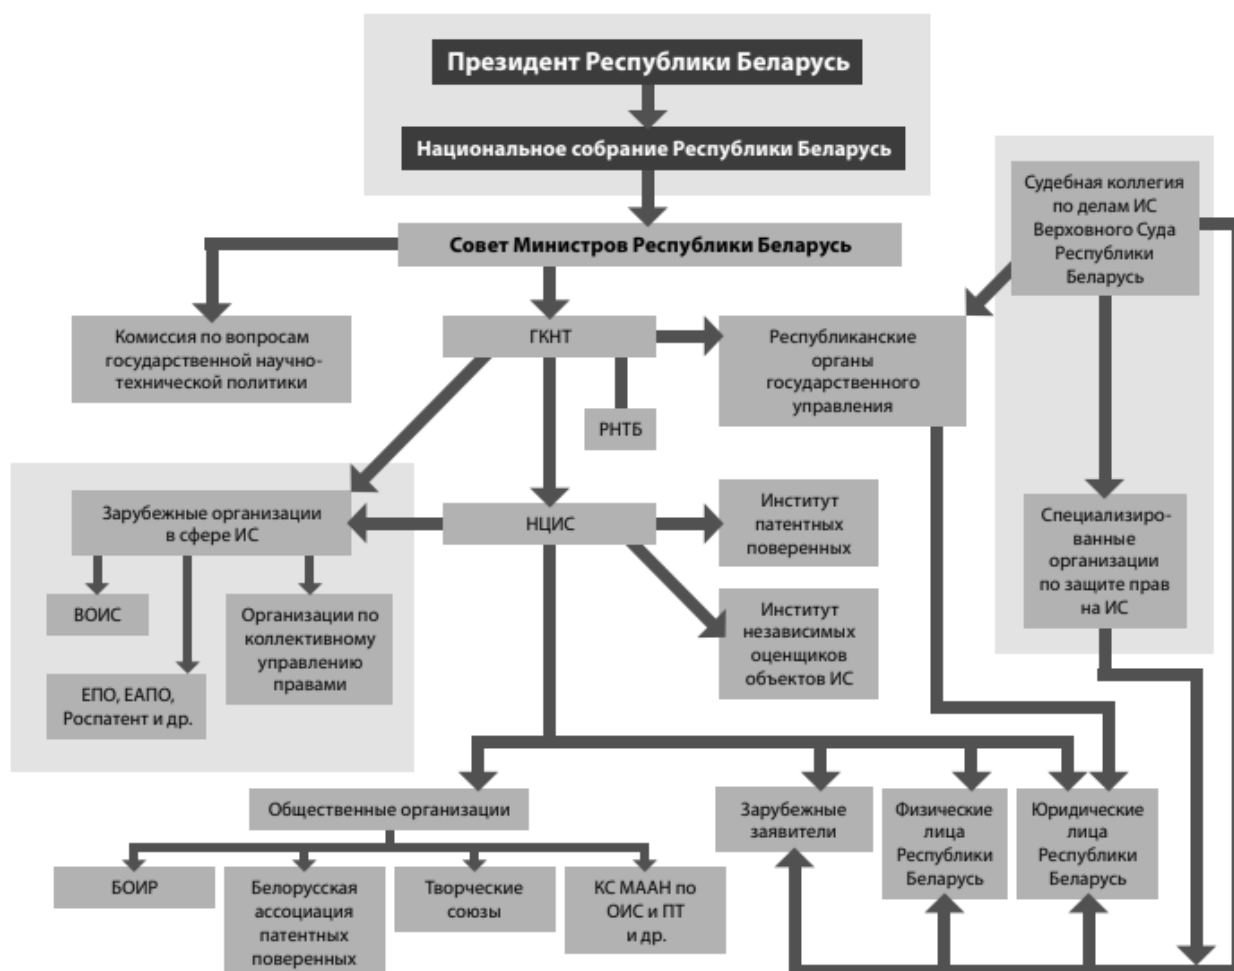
Президент Республики Беларусь

Национальное собрание Республики Беларусь

Совет Министров Республики Беларусь

Судебная коллегия по делам ИС Верховного Суда Республики Беларусь

Комиссия по вопросам государственной научно-технической политики

ГКНТ

Республиканские органы государственного управления

РНТБ

Зарубежные организации в сфере ИС

НЦИС

Институт патентных поверенных

Специализированные организации по защите прав на ИС

ВОИС

Организации по коллективному управлению правами

Институт независимых оценщиков объектов ИС

ЕПО, ЕАПО, Роспатент и др.

Общественные организации

Зарубежные заявители

Физические лица Республики Беларусь

Юридические лица Республики Беларусь

БОИР

Белорусская ассоциация патентных поверенных

Творческие союзы

КС МААН по ОИС и ПТ и др.